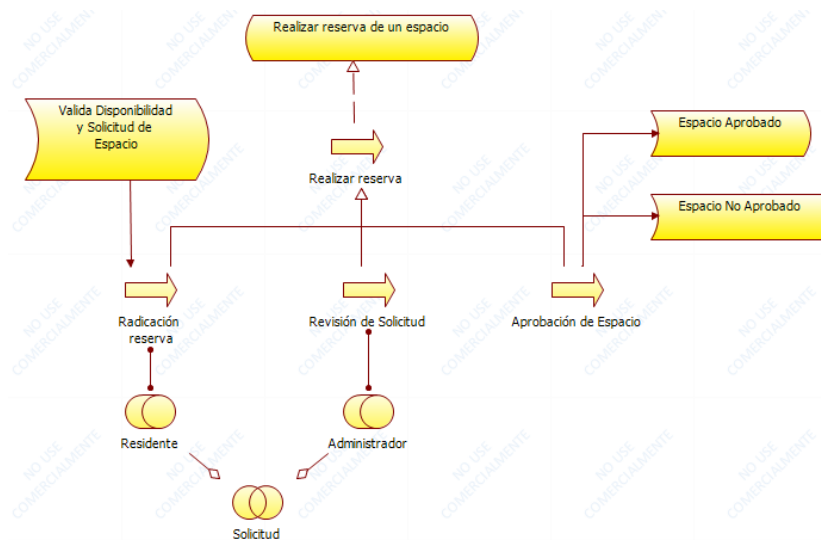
Realizar reserva de un espacio

Valida Disponibilidad y Solicitud de Espacio

Realizar reserva

Espacio Aprobado

Espacio No Aprobado

Radicación reserva

Revisión de Solicitud

Aprobación de Espacio

Residente

Administrador

Solicitud

NO USE COMERCIALMENTE